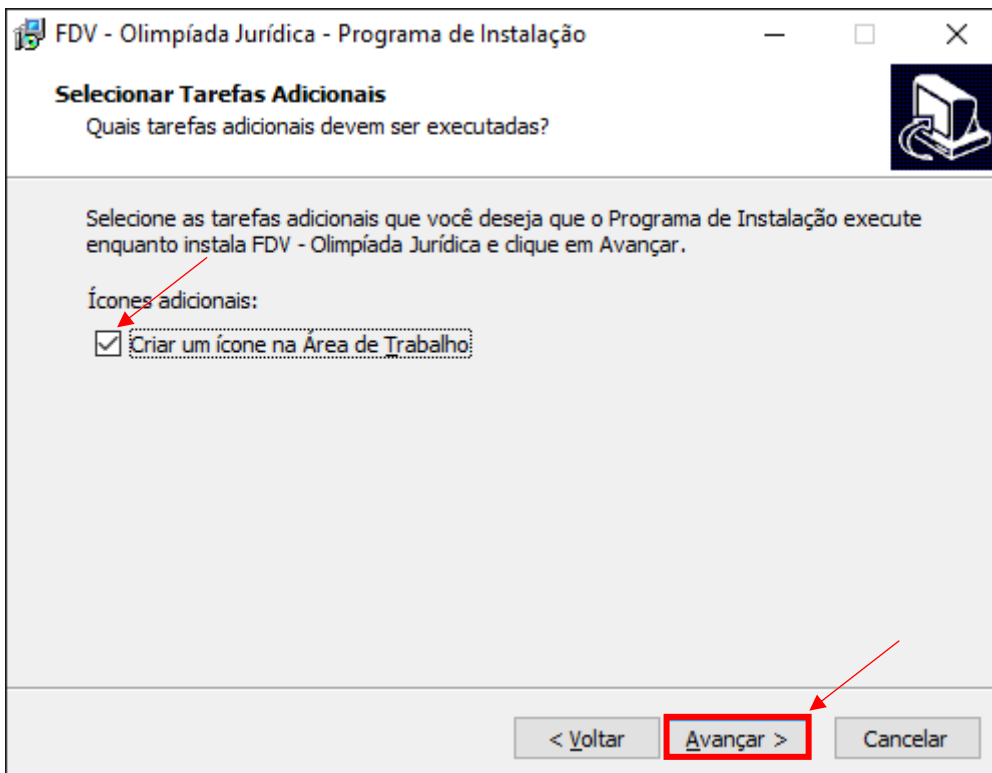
FDV - Olimpíada Jurídica - Programa de Instalação

Selecionar Tarefas Adicionais

Quais tarefas adicionais devem ser executadas?

Selecione as tarefas adicionais que você deseja que o Programa de Instalação execute enquanto instala FDV - Olimpíada Jurídica e clique em Avançar.

Ícones adicionais:

Criar um ícone na Área de Trabalho

< Voltar

Avançar >

Cancelar